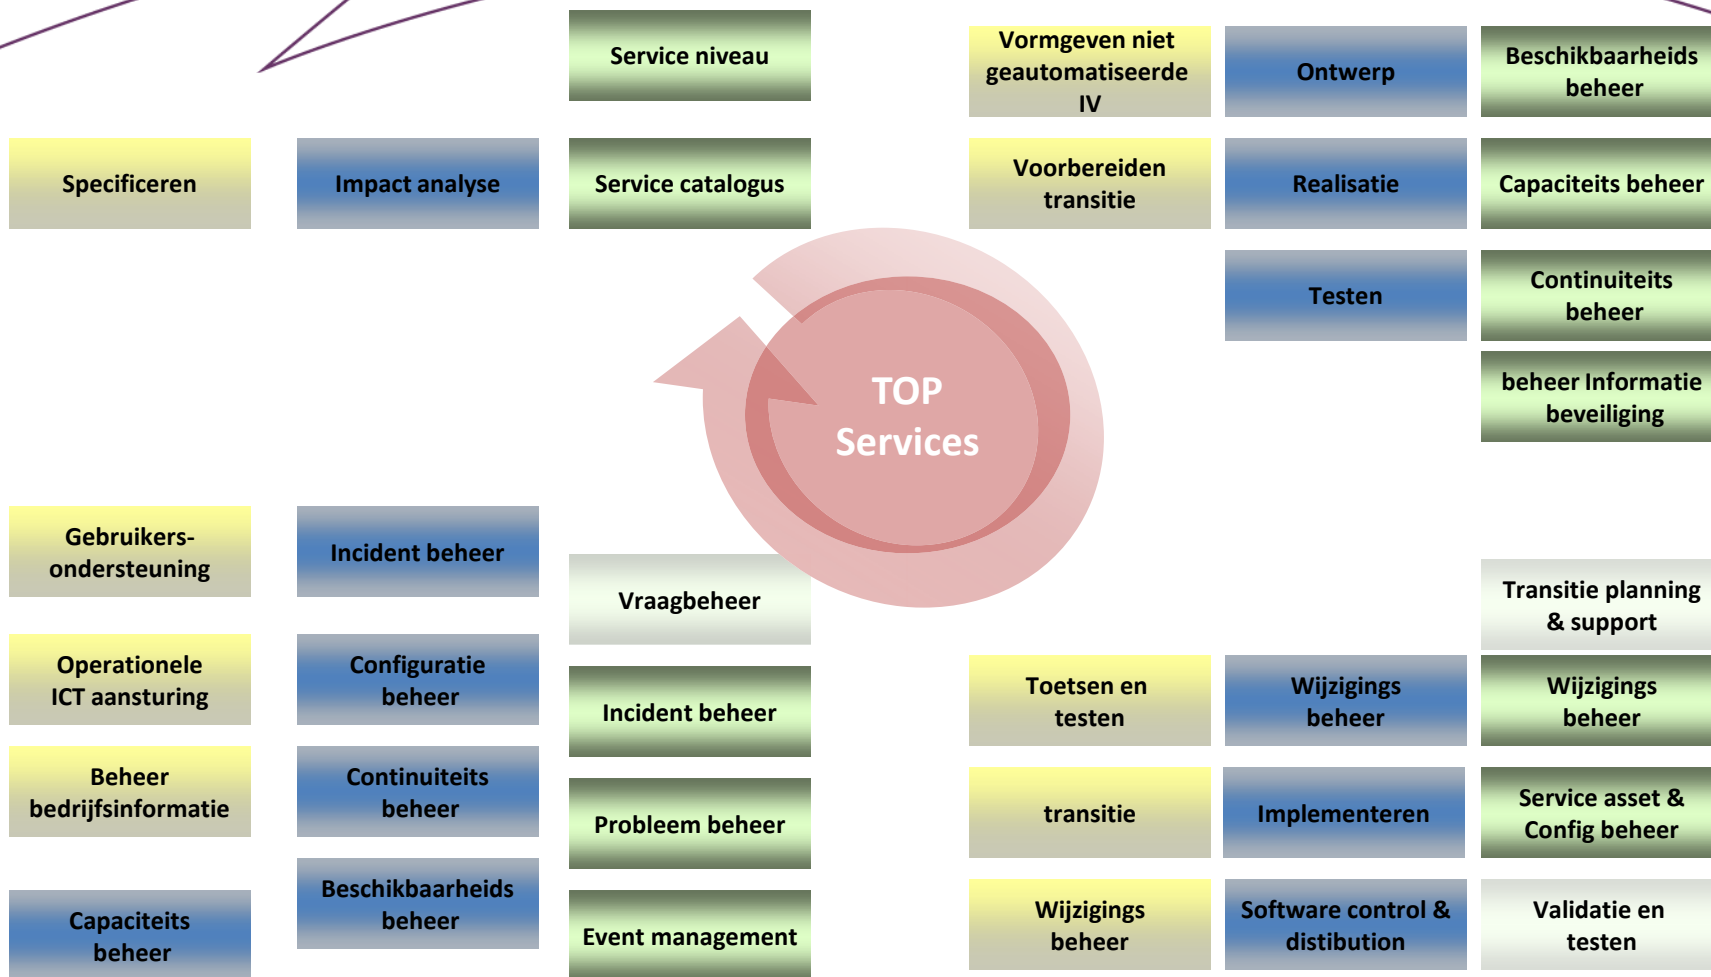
Service niveau

Vormgeven niet geautomatiseerde IV

Ontwerp

Beschikbaarheids beheer

Specificeren

Impact analyse

Service catalogus

Voorbereiden transitie

Realisatie

Capaciteits beheer

Testen

Continuiteits beheer

beheer Informatie beveiliging

TOP Services

Gebruikers-ondersteuning

Incident beheer

Vraagbeheer

Transitie planning & support

Operationele ICT aansturing

Configuratie beheer

Incident beheer

Toetsen en testen

Wijzigings beheer

Wijzigings beheer

Beheer bedrijfsinformatie

Continuiteits beheer

Probleem beheer

transitie

Implementeren

Service asset & Config beheer

Capaciteits beheer

Beschikbaarheids beheer

Event management

Wijzigings beheer

Software control & distibution

Validatie en testen